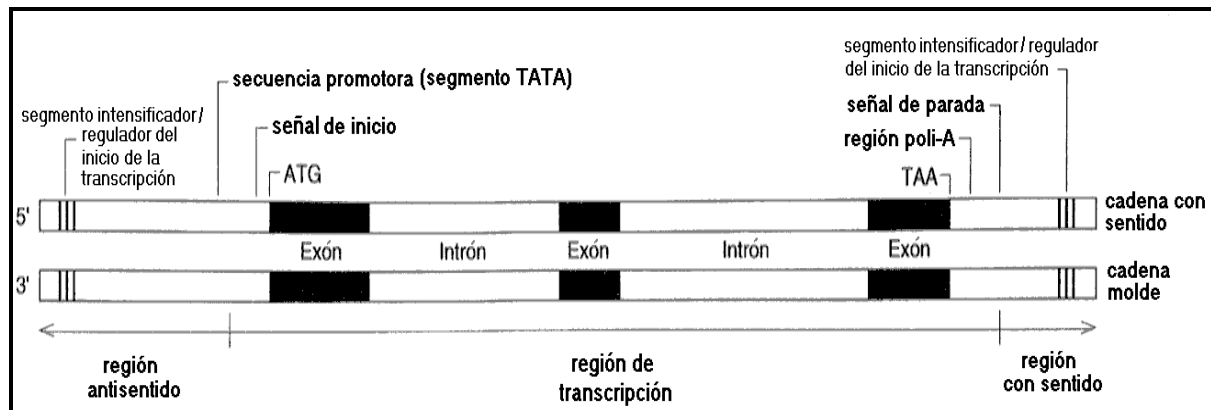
segmento intensificador / regulador del inicio de la transcripción

secuencia promotora (segmento TATA)

señal de inicio

ATG

segmento intensificador / regulador del inicio de la transcripción

señal de parada

región poli-A

TAA

5'

cadena con sentido

Exón

Intrón

Exón

Intrón

Exón

3'

cadena molde

región antisentido

región de transcripción

región con sentido